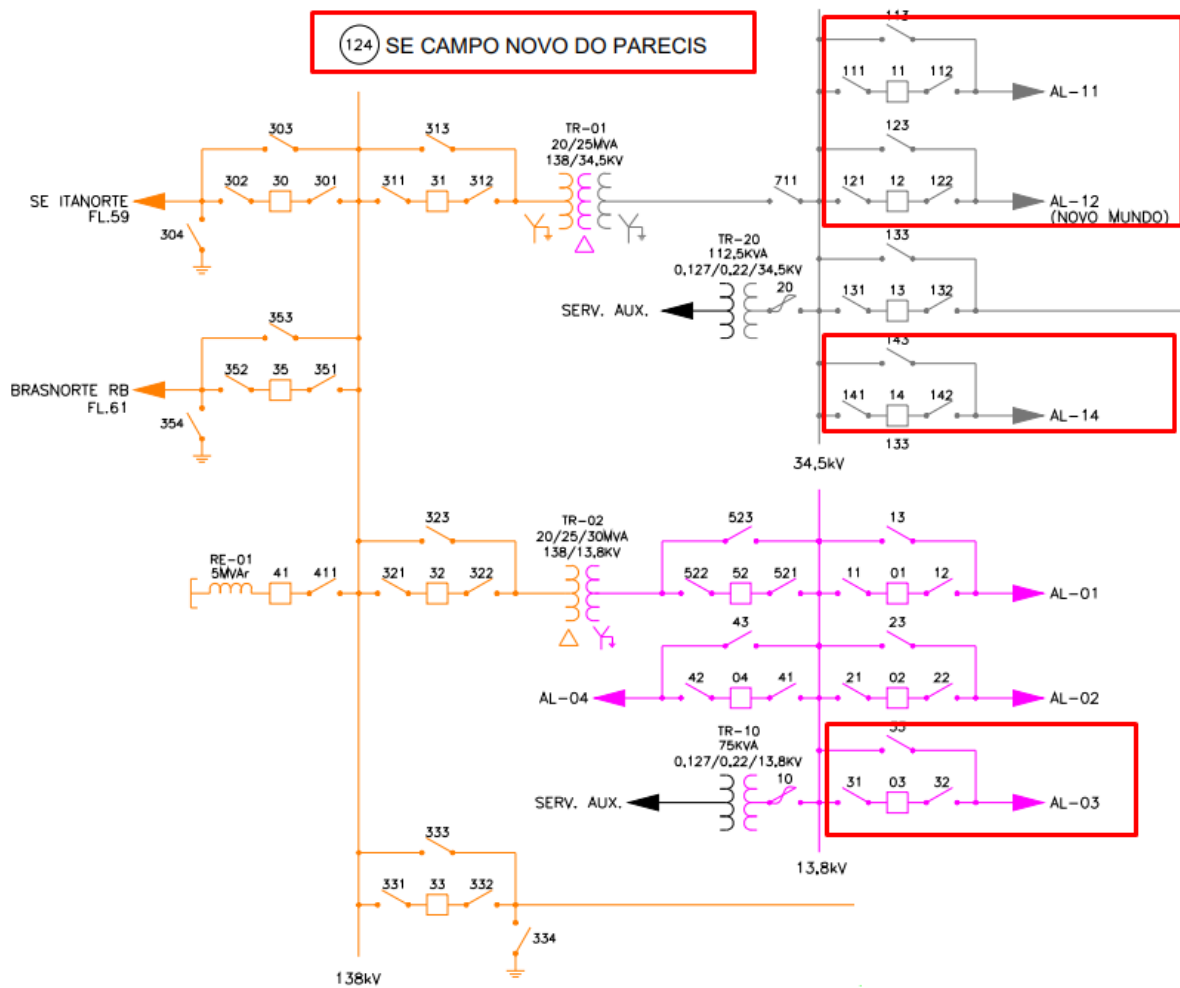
124 SE CAMPO NOVO DO PARECIS

113
111 11 112 AL-11
123
121 12 122 AL-12 (NOVO MUNDO)
133
131 13 132
143
141 14 142 AL-14
133
34,5kV

303
302 30 301
313
311 31 312
TR-01
20/25MVA
138/34,5KV
711
SE ITANORTE
FL.59
304

TR-20
112,5KVA
0,127/0,22/34,5KV
20
SERV. AUX.

353
352 35 351
BRASNORTE RB
FL.61
354

323
RE-01
5MVAr
41 411
321 32 322
TR-02
20/25/30MVA
138/13,8KV
523
522 52 521
13
11 01 12 AL-01
43
AL-04 42 04 41
23
21 02 22 AL-02
TR-10
75KVA
0,127/0,22/13,8KV
10
SERV. AUX.
33
31 03 32 AL-03
13,8kV

333
331 33 332
334
138kV